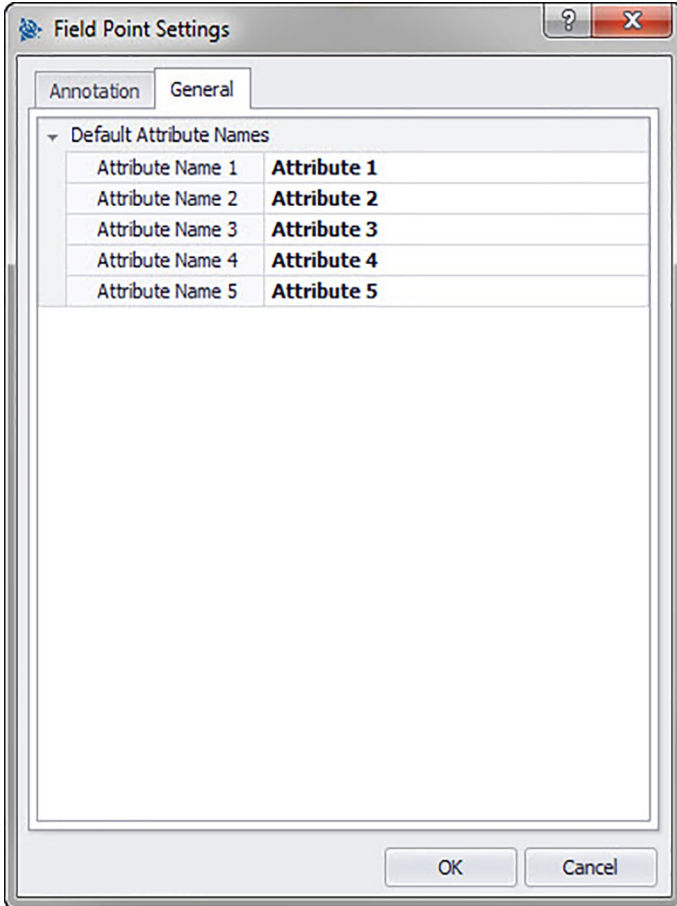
Field Point Settings

?

X

Annotation

General

Default Attribute Names

| Attribute Name 1 | **Attribute 1** |
|---|---|
| Attribute Name 2 | **Attribute 2** |
| Attribute Name 3 | **Attribute 3** |
| Attribute Name 4 | **Attribute 4** |
| Attribute Name 5 | **Attribute 5** |

OK

Cancel